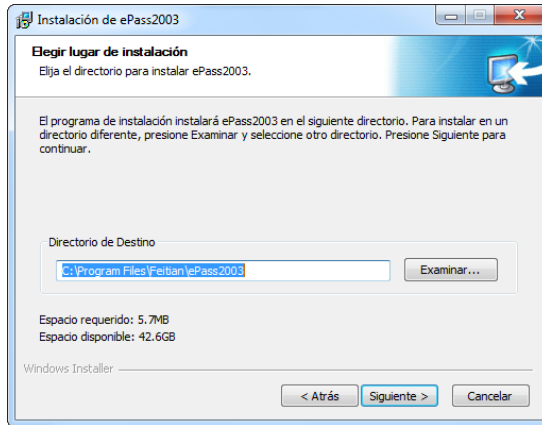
Instalación de ePass2003

Elegir lugar de instalación
Elija el directorio para instalar ePass2003.

El programa de instalación instalará ePass2003 en el siguiente directorio. Para instalar en un directorio diferente, presione Examinar y seleccione otro directorio. Presione Siguiente para continuar.

Directorio de Destino
C:\Program Files\Feitian\ePass2003
Examinar...

Espacio requerido: 5.7MB
Espacio disponible: 42.6GB

Windows Installer

< Atrás
Siguiente >
Cancelar